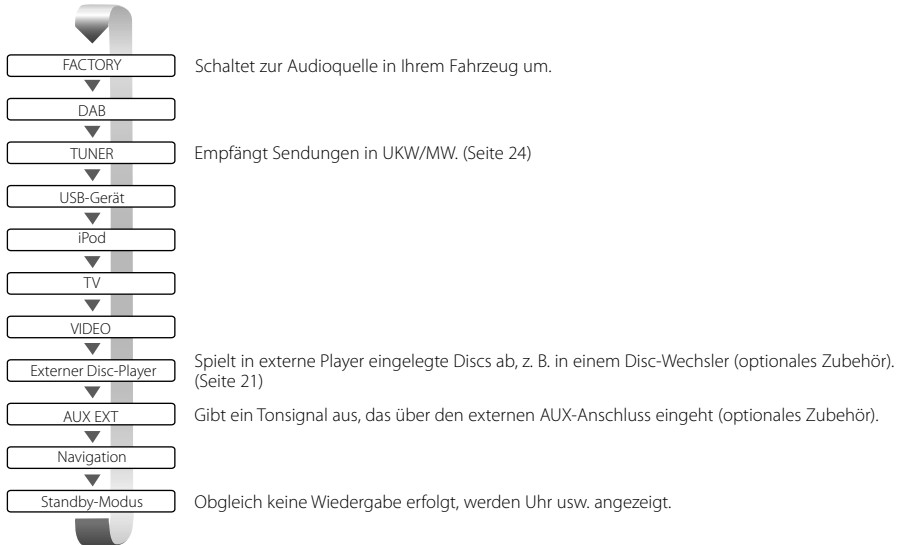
FACTORY
Schaltet zur Audioquelle in Ihrem Fahrzeug um.

DAB

TUNER
Empfängt Sendungen in UKW/MW. (Seite 24)

USB-Gerät

iPod

TV

VIDEO

Externer Disc-Player
Spielt in externe Player eingelegte Discs ab, z. B. in einem Disc-Wechsler (optionales Zubehör). (Seite 21)

AUX EXT
Gibt ein Tonsignal aus, das über den externen AUX-Anschluss eingeht (optionales Zubehör).

Navigation

Standby-Modus
Obgleich keine Wiedergabe erfolgt, werden Uhr usw. angezeigt.